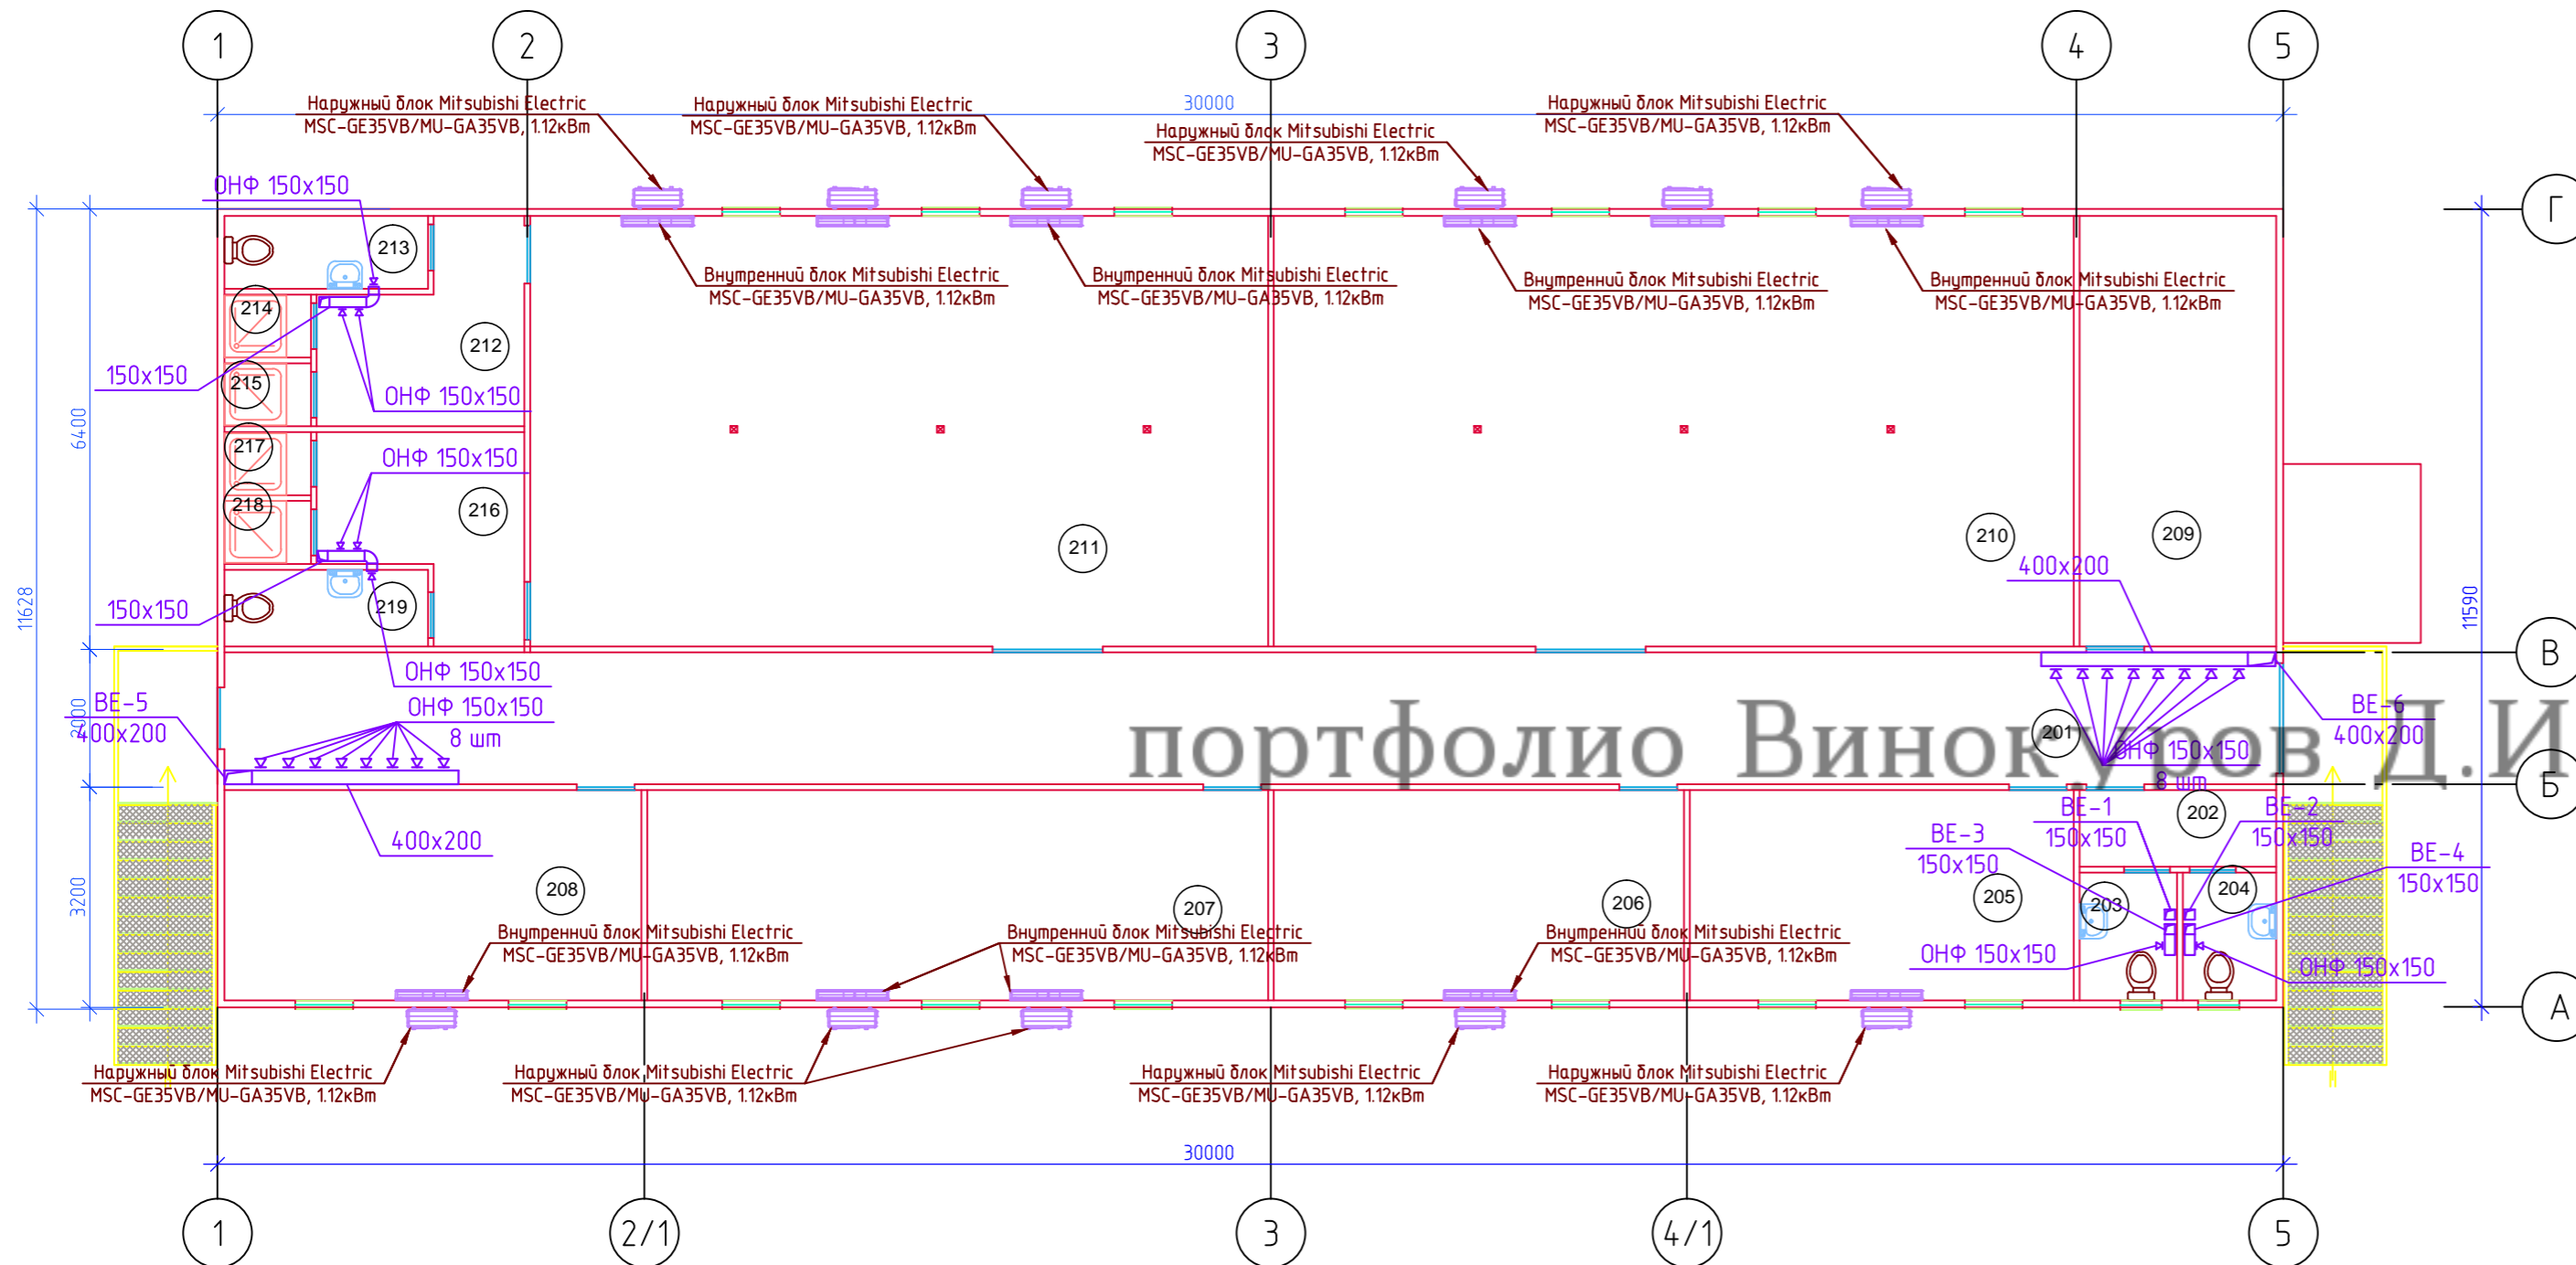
1
2
3
4
5

30000

Наружный блок Mitsubishi Electric
MSC-GE35VB/MU-GA35VB, 1.12кВт

Наружный блок Mitsubishi Electric
MSC-GE35VB/MU-GA35VB, 1.12кВт

Наружный блок Mitsubishi Electric
MSC-GE35VB/MU-GA35VB, 1.12кВт

Наружный блок Mitsubishi Electric
MSC-GE35VB/MU-GA35VB, 1.12кВт

Г

ОНФ 150х150

213

Внутренний блок Mitsubishi Electric
MSC-GE35VB/MU-GA35VB, 1.12кВт

Внутренний блок Mitsubishi Electric
MSC-GE35VB/MU-GA35VB, 1.12кВт

Внутренний блок Mitsubishi Electric
MSC-GE35VB/MU-GA35VB, 1.12кВт

Внутренний блок Mitsubishi Electric
MSC-GE35VB/MU-GA35VB, 1.12кВт

214
212
150х150
215
ОНФ 150х150
6400
217
ОНФ 150х150
218
216
211
210
209
400х200
11628
150х150
219
11590
ОНФ 150х150
В
ВЕ-5
ОНФ 150х150
ВЕ-6
2000
400х200
8 шт
400х200
портфолио Винокуров Д.И
201
ОНФ 150х150
8 шт
Б
ВЕ-1
202
ВЕ-2
400х200
ВЕ-3
150х150
150х150
150х150
150х150
ВЕ-4
208
205
203
204
150х150
3200
207
206
Внутренний блок Mitsubishi Electric
MSC-GE35VB/MU-GA35VB, 1.12кВт

Внутренний блок Mitsubishi Electric
MSC-GE35VB/MU-GA35VB, 1.12кВт

Внутренний блок Mitsubishi Electric
MSC-GE35VB/MU-GA35VB, 1.12кВт

ОНФ 150х150
ОНФ 150х150
А

Наружный блок Mitsubishi Electric
MSC-GE35VB/MU-GA35VB, 1.12кВт

Наружный блок Mitsubishi Electric
MSC-GE35VB/MU-GA35VB, 1.12кВт

Наружный блок Mitsubishi Electric
MSC-GE35VB/MU-GA35VB, 1.12кВт

Наружный блок Mitsubishi Electric
MSC-GE35VB/MU-GA35VB, 1.12кВт

30000

1
2/1
3
4/1
5